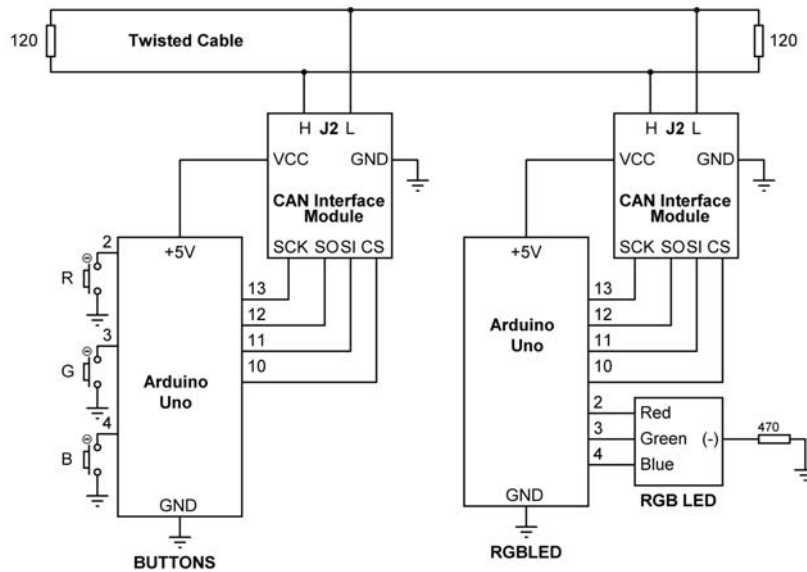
120

Twisted Cable

120

H J2 L

VCC

GND

CAN Interface Module

SCK SO SI CS

H J2 L

VCC

GND

CAN Interface Module

SCK SO SI CS

2

R

3

G

4

B

+5V

Arduino Uno

GND

13

12

11

10

BUTTONS

+5V

Arduino Uno

GND

13

12

11

10

2

3

4

Red

Green (-)

Blue

470

RGB LED

RGBLED